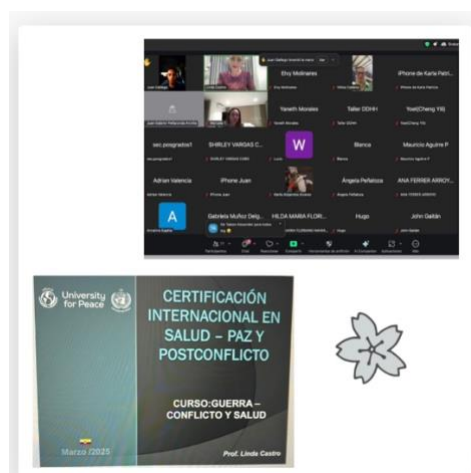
Elvy Molinares

iPhone de Karla Patri...

Yaneth Morales

Taller DDHH

Yoel(Cheng Yil)

sec.posgrados1

SHIRLEY VARGAS C...

W

Blanca

Mauricio Aguirre P

Adrian Valencia

iPhone Juan

Ángela Peñaloza

ANA FERRER ARROY...

A

Gabriela Muñoz Delg...

HILDA MARIA FLORI...

Hugo

John Gaitán

University for Peace

CERTIFICACIÓN INTERNACIONAL EN SALUD – PAZ Y POSTCONFLICTO

CURSO: GUERRA – CONFLICTO Y SALUD

Marzo /2025

Prof. Linde Castro